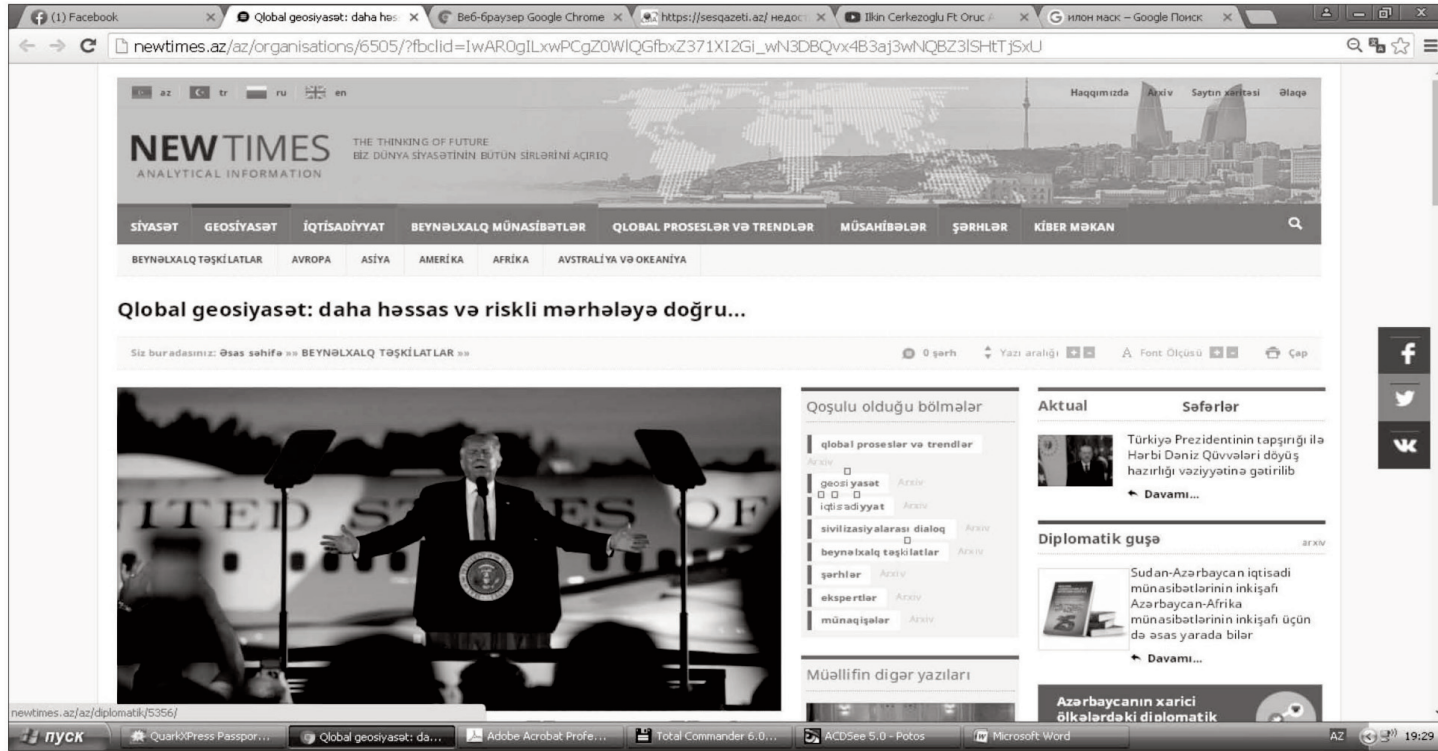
(1) Facebook | Qlobal geosiyasət: daha həs | Веб-браузер Google Chrome | https://sesqazeti.az/ недос | Ilkin Cerkezoglu Ft Oruc | илон маск – Google Поиск

newtimes.az/az/organisations/6505/?fbclid=IwAR0gILxwPCgZ0WlQGfbxZ371XI2Gi_wN3DBQvx4B3aj3wNQBZ3lSHtTjSxU

az tr ru en

Haqqımızda Arxiv Saytın xəritəsi Əlaqə

NEWTIMES
ANALYTICAL INFORMATION
THE THINKING OF FUTURE
BİZ DÜNYA SİYASƏTİNİN BÜTÜN SİRLƏRİNİ AÇIRIQ

SİYASƏT GEOSİYASƏT İQTİSADİYYAT BEYNƏLXALQ MÜNASİBƏTLƏR QLOBAL PROSESLƏR VƏ TRENDLƏR MÜSAHİBƏLƏR ŞƏRHLƏR KİBER MƏKAN

BEYNƏLXALQ TƏŞKİLATLAR AVROPA ASİYA AMERİKA AFRİKA AVSTRALİYA VƏ OKEANİYA

Qlobal geosiyasət: daha həssas və riskli mərhələyə doğru...

Siz buradasınız: Əsas səhifə »» BEYNƏLXALQ TƏŞKİLATLAR »»

0 şərh Yazı aralığı A Font Ölçüsü Çap

ITED STATES OF

Qoşulu olduğu bölmələr
qlobal proseslər və trendlər Arxiv
geosiyasət Arxiv
iqtisadiyyat Arxiv
sivilizasiyalararası dialoq Arxiv
beynəlxalq təşkilatlar Arxiv
şərhlər Arxiv
ekspertlər Arxiv
münaqişələr Arxiv

Müəllifin digər yazıları

Aktual Səfərlər
Türkiyə Prezidentinin tapşırığı ilə Hərbi Dəniz Qüvvələri döyüş hazırlığı vəziyyətinə gətirilib
Davamı...

Diplomatik guşə arxiv
Sudan-Azərbaycan iqtisadi münasibətlərinin inkişafı Azərbaycan-Afrika münasibətlərinin inkişafı üçün də əsas yarada bilər
Davamı...

Azərbaycanın xarici ölkələrdəki diplomatik

newtimes.az/az/diplomatik/5356/

пуск QuarkXPress Passpor... Qlobal geosiyasət: da... Adobe Acrobat Profe... Total Commander 6.0... ACDSee 5.0 - Potos Microsoft Word AZ 19:29